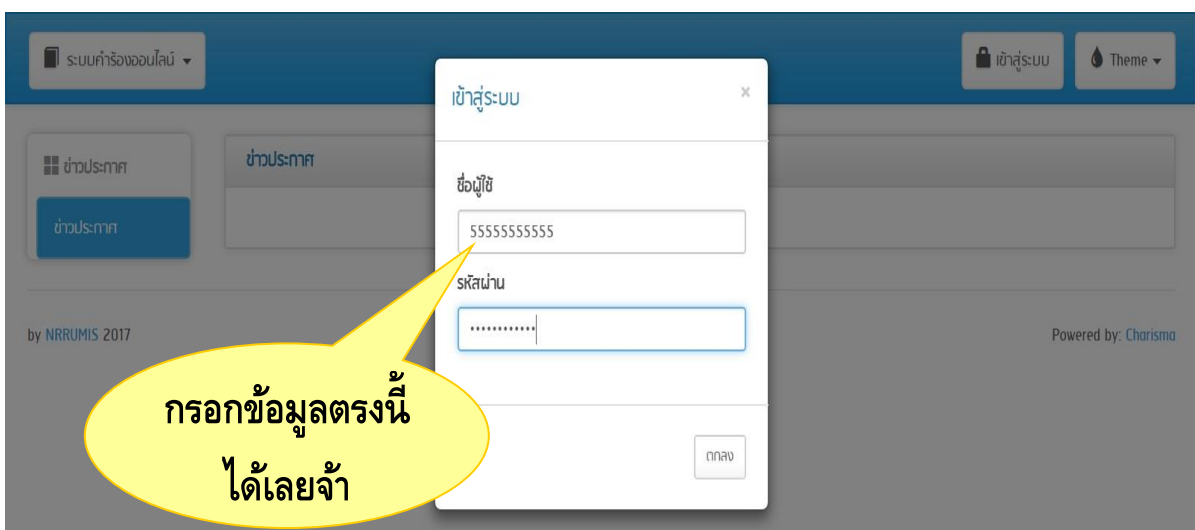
ระบบคำร้องออนไลน์

เข้าสู่ระบบ

Theme

ข่าวประกาศ

ข่าวประกาศ

ข่าวประกาศ

by NRRUMIS 2017

Powered by: Charisma

เข้าสู่ระบบ

×

ชื่อผู้ใช้

55555555555

รหัสผ่าน

••••••••••••

ตกลง

กรอกข้อมูลตรงนี้ ได้เลยจ้า